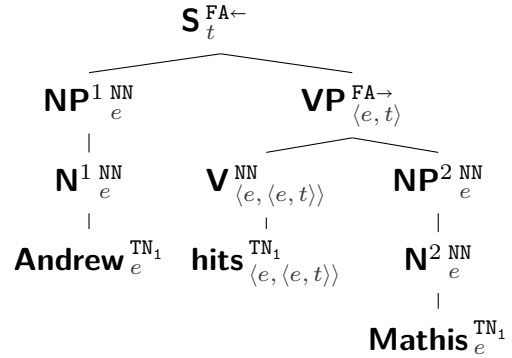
$\mathbf{S}_{t}^{\mathtt{FA}\leftarrow}$

$\mathbf{NP}^{1}{}_{e}^{\mathtt{NN}}$ $\mathbf{VP}_{\langle e,t\rangle}^{\mathtt{FA}\rightarrow}$

$\mathbf{N}^{1}{}_{e}^{\mathtt{NN}}$ $\mathbf{V}_{\langle e,\langle e,t\rangle\rangle}^{\mathtt{NN}}$ $\mathbf{NP}^{2}{}_{e}^{\mathtt{NN}}$

$\mathbf{Andrew}_{e}^{\mathtt{TN}_1}$ $\mathbf{hits}_{\langle e,\langle e,t\rangle\rangle}^{\mathtt{TN}_1}$ $\mathbf{N}^{2}{}_{e}^{\mathtt{NN}}$

$\mathbf{Mathis}_{e}^{\mathtt{TN}_1}$